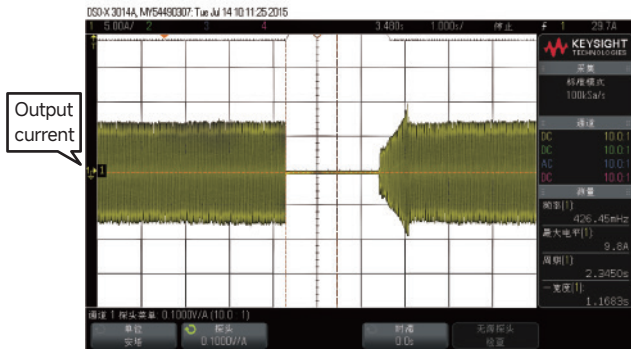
DSO-X 3014A, MY54490307: Tue Jul 14 10:11:25 2015

1 5.00A/ 2 3 4 3.490s 1.000s/ 停止 f 1 29.7A

KEYSIGHT TECHNOLOGIES

采集
标准模式
100kSa/s

通道
DC 10.0:1
DC 10.0:1
AC 10.0:1
DC 10.0:1

测量
频率(1):
426.45mHz
最大电平(1):
9.8A
周期(1):
2.3450s
- 宽度(1):
1.1683s

Output current

1

通道 1 探头菜单: 0.1000V/A (10.0 : 1)

单位 安培

探头 0.1000V/A

时滞 0.0s

无源探头 检查